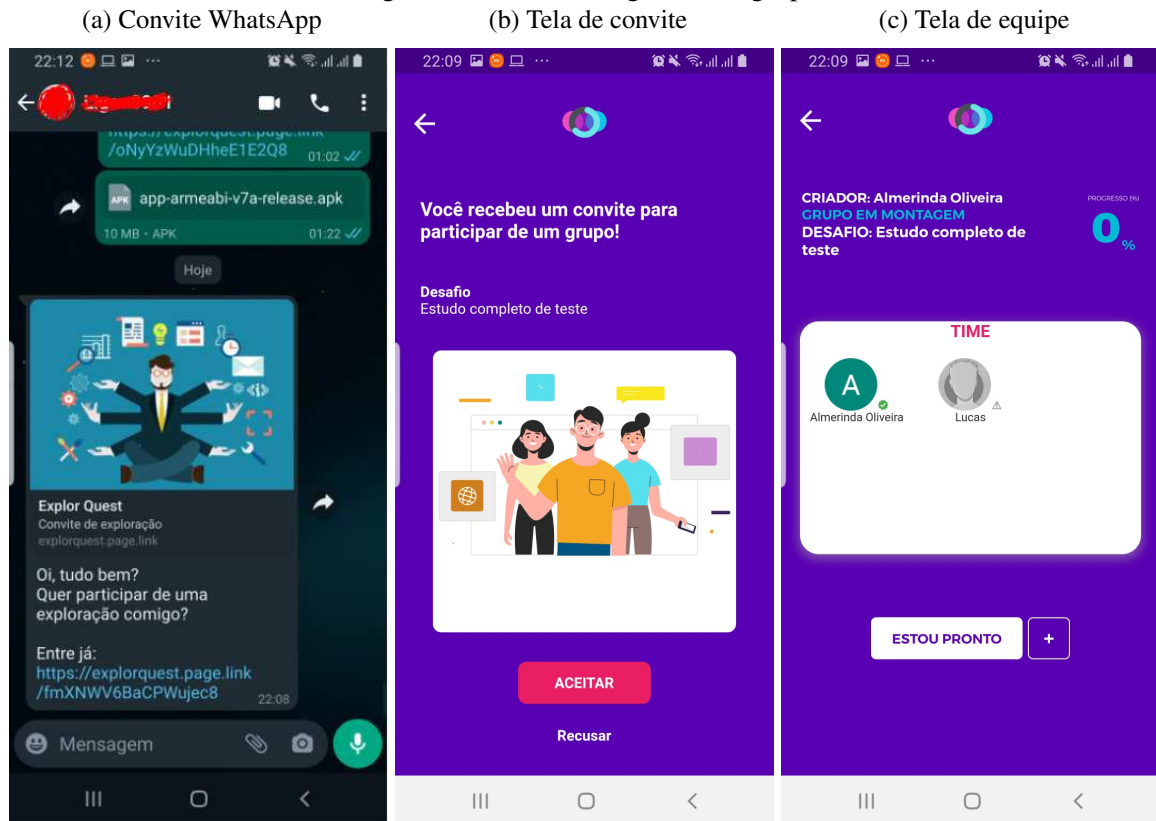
(a) Convite WhatsApp

22:12

https://explorquest.page.link/oNyYzWuDHheE1E2Q8 01:02

app-armeabi-v7a-release.apk
10 MB • APK 01:22

Hoje

Explor Quest
Convite de exploração
explorquest.page.link

Oi, tudo bem?
Quer participar de uma exploração comigo?

Entre já:
https://explorquest.page.link/fmXNWV6BaCPWujec8 22:08

Mensagem

(b) Tela de convite

22:09

Você recebeu um convite para participar de um grupo!

Desafio
Estudo completo de teste

ACEITAR

Recusar

(c) Tela de equipe

22:09

CRIADOR: Almerinda Oliveira
GRUPO EM MONTAGEM
DESAFIO: Estudo completo de teste

PROGRESSO (%)
0 %

TIME

A
Almerinda Oliveira

Lucas

ESTOU PRONTO

+